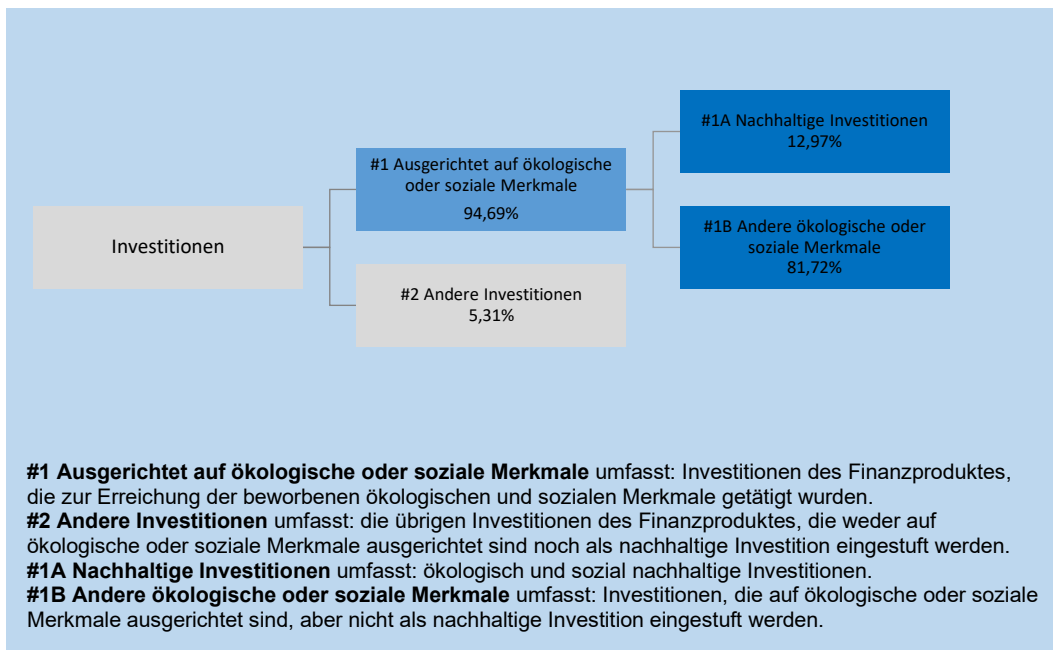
Investitionen

#1 Ausgerichtet auf ökologische oder soziale Merkmale
94,69%

#2 Andere Investitionen
5,31%

#1A Nachhaltige Investitionen
12,97%

#1B Andere ökologische oder soziale Merkmale
81,72%

**#1 Ausgerichtet auf ökologische oder soziale Merkmale** umfasst: Investitionen des Finanzproduktes, die zur Erreichung der beworbenen ökologischen und sozialen Merkmale getätigt wurden.
**#2 Andere Investitionen** umfasst: die übrigen Investitionen des Finanzproduktes, die weder auf ökologische oder soziale Merkmale ausgerichtet sind noch als nachhaltige Investition eingestuft werden.
**#1A Nachhaltige Investitionen** umfasst: ökologisch und sozial nachhaltige Investitionen.
**#1B Andere ökologische oder soziale Merkmale** umfasst: Investitionen, die auf ökologische oder soziale Merkmale ausgerichtet sind, aber nicht als nachhaltige Investition eingestuft werden.